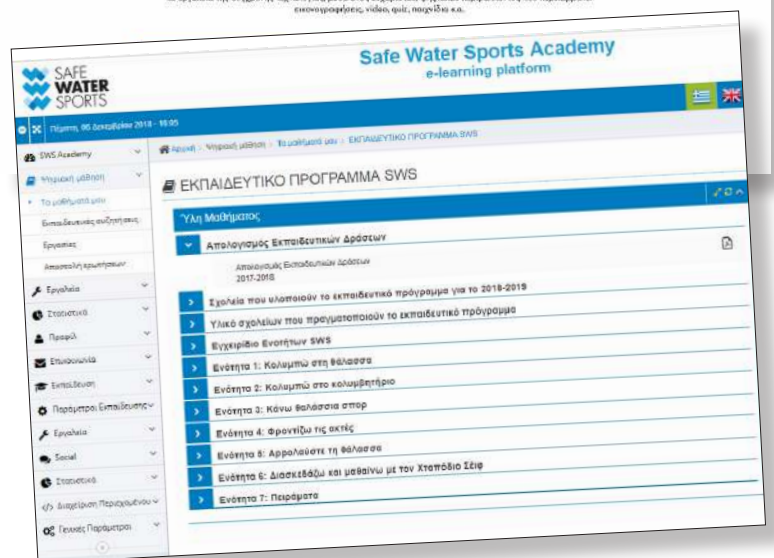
εικονογραφήσεις, video, quiz, παιχνίδια κ.α.

SAFE WATER SPORTS

Safe Water Sports Academy
e-learning platform

Πέμπτη, 06 Δεκεμβρίου 2018 - 11:05

Αρχική > Ψηφιακή μάθηση > Τα μαθήματά μου > ΕΚΠΑΙΔΕΥΤΙΚΟ ΠΡΟΓΡΑΜΜΑ SWS

SWS Academy
Ψηφιακή μάθηση
Τα μαθήματά μου
Εκπαιδευτικές συζητήσεις
Εργασίες
Αποστολή ερωτήσεων
Εργαλεία
Στατιστικά
Προφίλ
Επικοινωνία
Εκπαίδευση
Παράμετροι Εκπαίδευσης
Εργαλεία
Social
Στατιστικά
Διαχείριση Περιεχομένου
Γενικές Παράμετροι

ΕΚΠΑΙΔΕΥΤΙΚΟ ΠΡΟΓΡΑΜΜΑ SWS

Ύλη Μαθήματος

Απολογισμός Εκπαιδευτικών Δράσεων
Απολογισμός Εκπαιδευτικών Δράσεων
2017-2018

Σχολεία που υλοποιούν το εκπαιδευτικό πρόγραμμα για το 2018-2019
Υλικό σχολείων που πραγματοποιούν το εκπαιδευτικό πρόγραμμα
Εγχειρίδιο Ενοτήτων SWS
Ενότητα 1: Κολυμπώ στη θάλασσα
Ενότητα 2: Κολυμπώ στο κολυμβητήριο
Ενότητα 3: Κάνω θαλάσσια σπορ
Ενότητα 4: Φροντίζω τις ακτές
Ενότητα 5: Απολαύστε τη θάλασσα
Ενότητα 6: Διασκεδάζω και μαθαίνω με τον Χταπόδιο Σέιφ
Ενότητα 7: Πειράματα